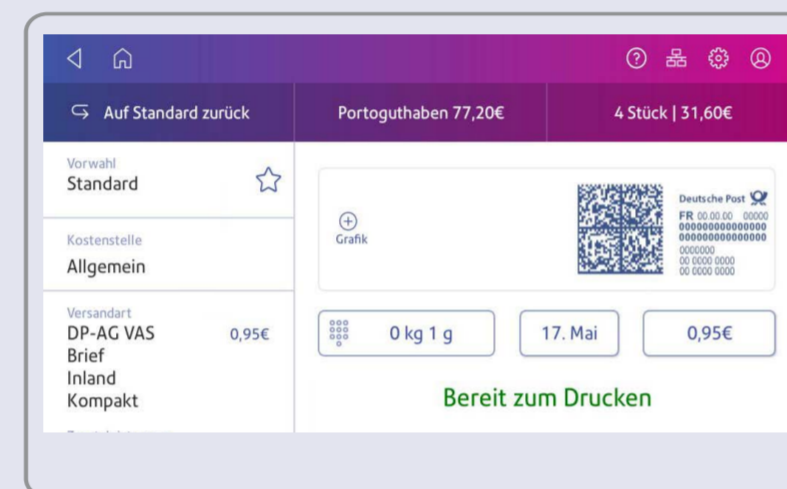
Auf Standard zurück
Portoguthaben 77,20€
4 Stück | 31,60€

Vorwahl
Standard

Kostenstelle
Allgemein

Versandart
DP-AG VAS
Brief
Inland
Kompakt
0,95€

Grafik

Deutsche Post
FR 00.00.00 00000
000000000000000
000000000000000
0000000
00 0000 0000
00 0000 0000

0 kg 1 g
17. Mai
0,95€

Bereit zum Drucken